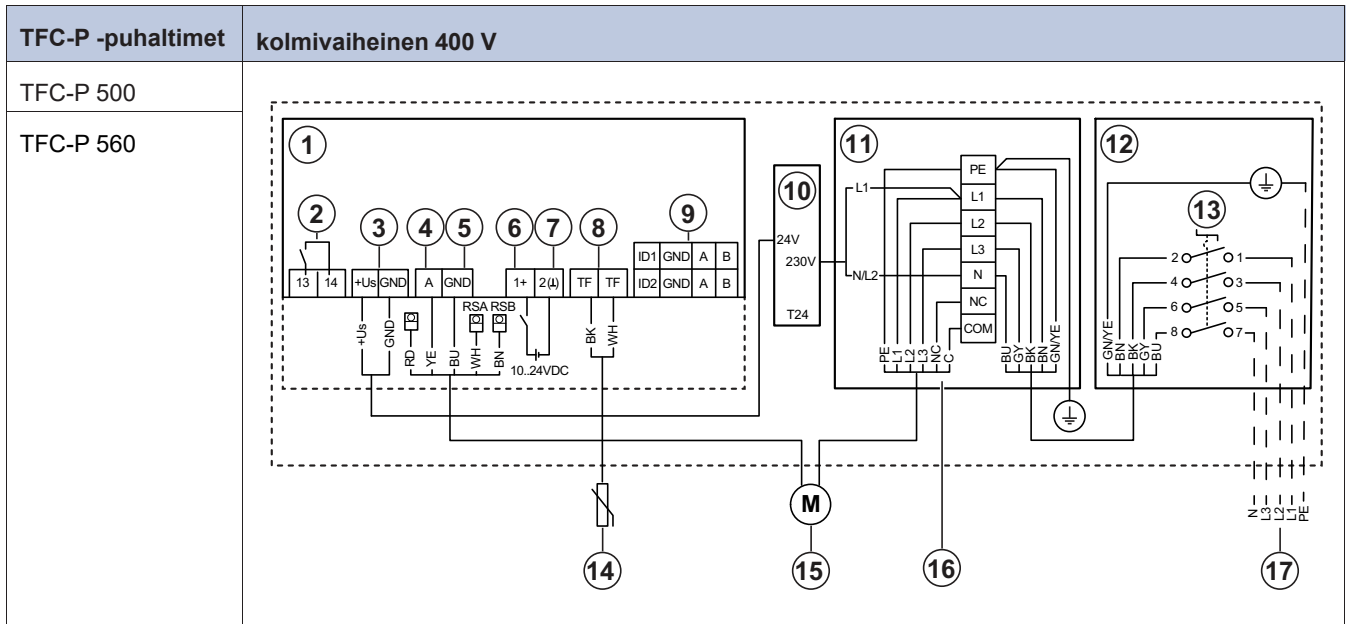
| TFC-P -puhaltimet | kolmivaiheinen 400 V |
|---|---|
| TFC-P 500<br>TFC-P 560 | |

1
2
13 14
3
+Us GND
4 5
A GND
6 7
1+ 2(⊥)
8
TF TF
9
ID1 GND A B
ID2 GND A B
RSA RSB
+Us GND
RD YE BU WH BN
10..24VDC
BK WH
10
24V
230V
T24
11
L1
N/L2
PE
L1
L2
L3
N
NC
COM
PE L1 L2 L3 NC C
BU GY BK BN GN/YE
12
13
2 1
4 3
6 5
8 7
GN/YE BN BK GY BU
N L3 L2 L1 PE
M
14
15
16
17